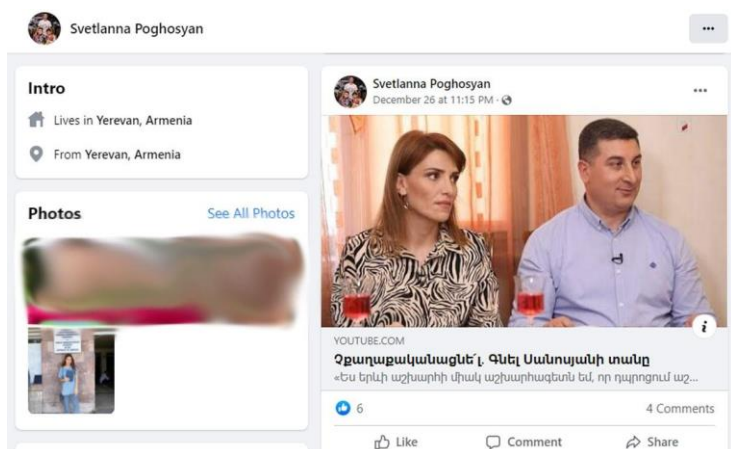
Svetlanna Poghosyan

···

Intro

Lives in Yerevan, Armenia

From Yerevan, Armenia

Photos

See All Photos

Svetlanna Poghosyan

December 26 at 11:15 PM ·

···

YOUTUBE.COM

Չքաղաքականացնե՛լ. Գնել Սանոսյանի տանը

«Ես երևի աշխարհի միակ աշխարհագետն եմ, որ դպրոցում աշ...

6

4 Comments

Like

Comment

Share